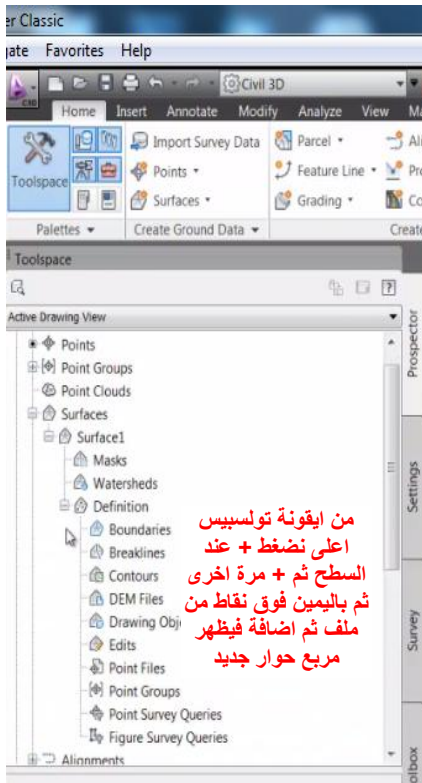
er Classic

gate Favorites Help

Civil 3D

Home Insert Annotate Modify Analyze View Ma

Toolspace

Import Survey Data

Points ▾

Surfaces ▾

Parcel ▾

Feature Line ▾

Grading ▾

Ali

Pro

Co

Palettes ▾

Create Ground Data ▾

Create

Toolspace

Active Drawing View

Points
Point Groups
Point Clouds
Surfaces
Surface1
Masks
Watersheds
Definition
Boundaries
Breaklines
Contours
DEM Files
Drawing Obj
Edits
Point Files
Point Groups
Point Survey Queries
Figure Survey Queries
Alignments

Prospector

Settings

Survey

olbox

من ايقونة تولسبيس اعلى نضغط + عند السطح ثم + مرة اخرى ثم باليمين فوق نقاط من ملف ثم اضافة فيظهر مربع حوار جديد